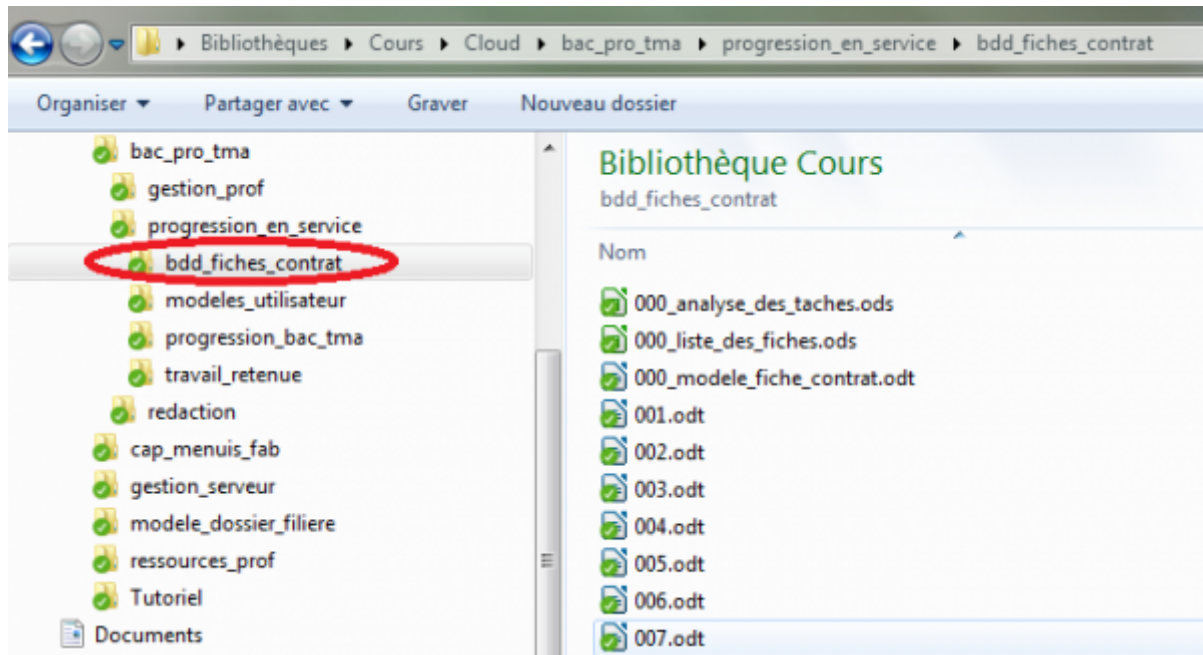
Bibliothèques ▸ Cours ▸ Cloud ▸ bac_pro_tma ▸ progression_en_service ▸ bdd_fiches_contrat

Organiser ▾ Partager avec ▾ Graver Nouveau dossier

bac_pro_tma
gestion_prof
progression_en_service
bdd_fiches_contrat
modeles_utilisateur
progression_bac_tma
travail_retenue
redaction
cap_menuis_fab
gestion_serveur
modele_dossier_filiere
ressources_prof
Tutoriel
Documents

Bibliothèque Cours
bdd_fiches_contrat

Nom

000_analyse_des_taches.ods
000_liste_des_fiches.ods
000_modele_fiche_contrat.odt
001.odt
002.odt
003.odt
004.odt
005.odt
006.odt
007.odt